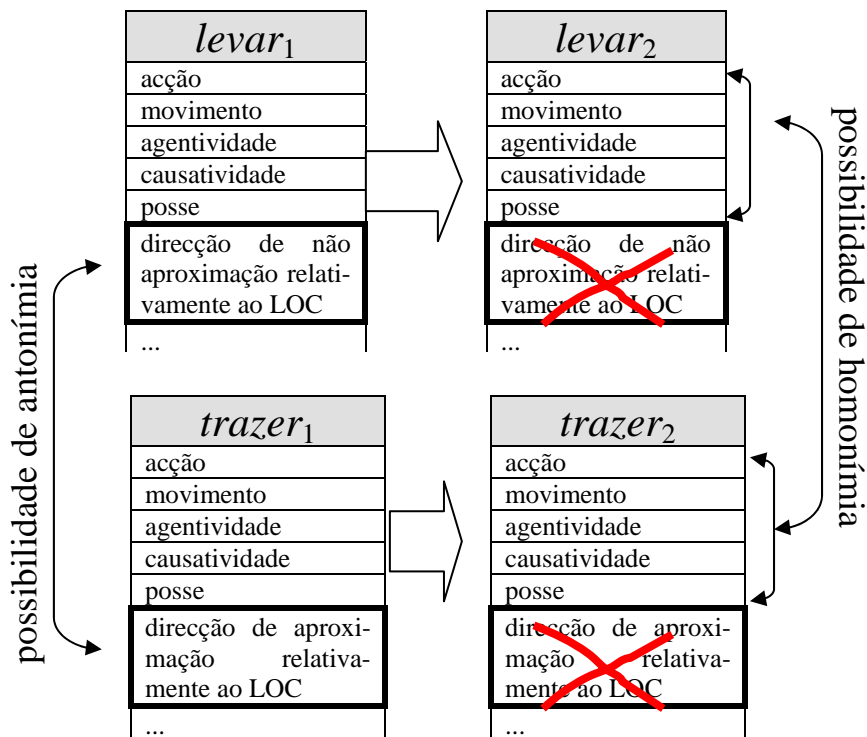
| $levar_1$ |
|---|
| acção |
| movimento |
| agentividade |
| causatividade |
| posse |
| direcção de não aproximação relativamente ao LOC |
| ... |

| $levar_2$ |
|---|
| acção |
| movimento |
| agentividade |
| causatividade |
| posse |
| direcção de não aproximação relativamente ao LOC |
| ... |

| $trazer_1$ |
|---|
| acção |
| movimento |
| agentividade |
| causatividade |
| posse |
| direcção de aproximação relativamente ao LOC |
| ... |

| $trazer_2$ |
|---|
| acção |
| movimento |
| agentividade |
| causatividade |
| posse |
| direcção de aproximação relativamente ao LOC |
| ... |

possibilidade de antonímia

possibilidade de homonímia